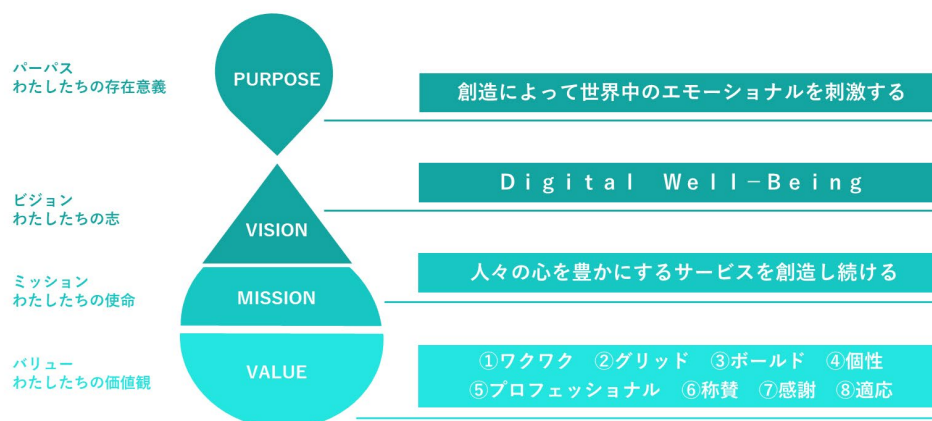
パーパス
わたしたちの存在意義

PURPOSE

創造によって世界中のエモーショナルを刺激する

ビジョン
わたしたちの志

VISION

Digital Well-Being

ミッション
わたしたちの使命

MISSION

人々の心を豊かにするサービスを創造し続ける

バリュー
わたしたちの価値観

VALUE

①ワクワク ②グリッド ③ボールド ④個性
⑤プロフェッショナル ⑥称賛 ⑦感謝 ⑧適応